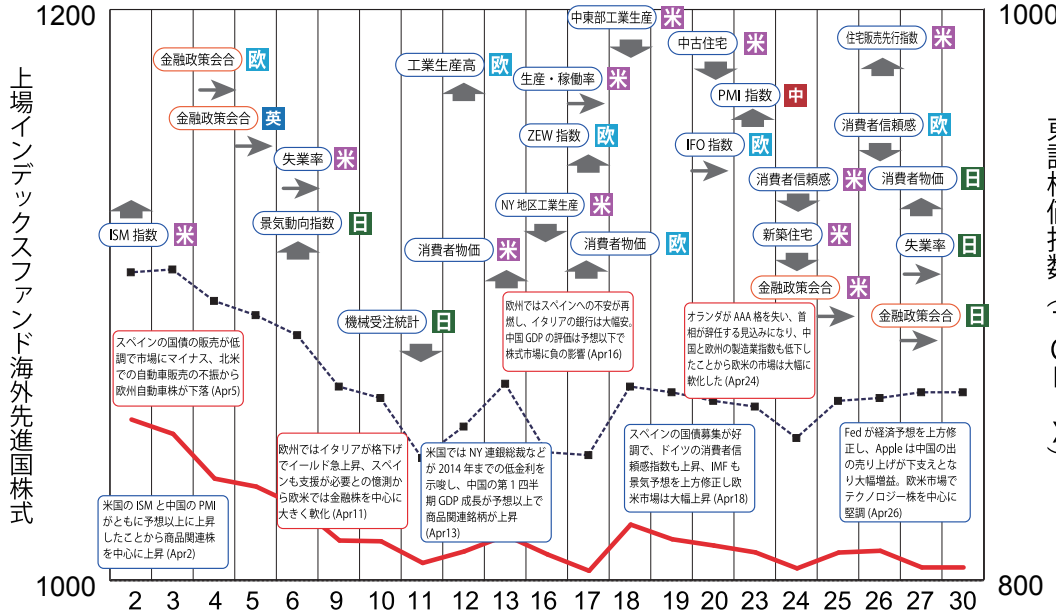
1200

1000

上場インデックスファンド海外先進国株式

1000

800

東証株価指数

金融政策会合 欧
金融政策会合 英
失業率 米
景気動向指数 日
ISM 指数 米
工業生産高 欧
機械受注統計 日
消費者物価 米
生産・稼働率 米
中東部工業生産 米
ZEW 指数 欧
NY 地区工業生産 米
消費者物価 欧
中古住宅 米
PMI 指数 中
IFO 指数 欧
消費者信頼感 米
新築住宅 米
金融政策会合 米
住宅販売先行指数 米
消費者信頼感 欧
消費者物価 日
失業率 日
金融政策会合 日

スペインの国債の販売が低調で市場にマイナス、北米での自動車販売の不振から欧州自動車株が下落 (Apr5)

米国の ISM と中国の PMI がともに予想以上に上昇したことから商品関連株を中心に上昇 (Apr2)

欧州ではイタリアが格下げでイールド急上昇、スペインも支援が必要との懐測から欧米では金融株を中心に大きく軟化 (Apr11)

米国では NY 連銀総裁などが 2014 年までの低金利を示唆し、中国の第 1 四半期 GDP 成長が予想以上で商品関連銘柄が上昇 (Apr13)

欧州ではスペインへの不安が再燃し、イタリアの銀行は大幅安。中国 GDP の評価は予想以下で株式市場に負の影響 (Apr16)

スペインの国債募集が好調で、ドイツの消費者信頼感指数も上昇、IMF も景気予想を上方修正し欧米市場は大幅上昇 (Apr18)

オランダが AAA 格を失い、首相が辞任する見込みになり、中国と欧州の製造業指数も低下したことから欧米の市場は大幅に軟化した (Apr24)

Fed が経済予想を上方修正し、Apple は中国の出の売り上げが下支えとなり大幅増益。欧米市場でテクノロジー株を中心に堅調 (Apr26)

2 3 4 5 6 9 10 11 12 13 16 17 18 19 20 23 24 25 26 27 30